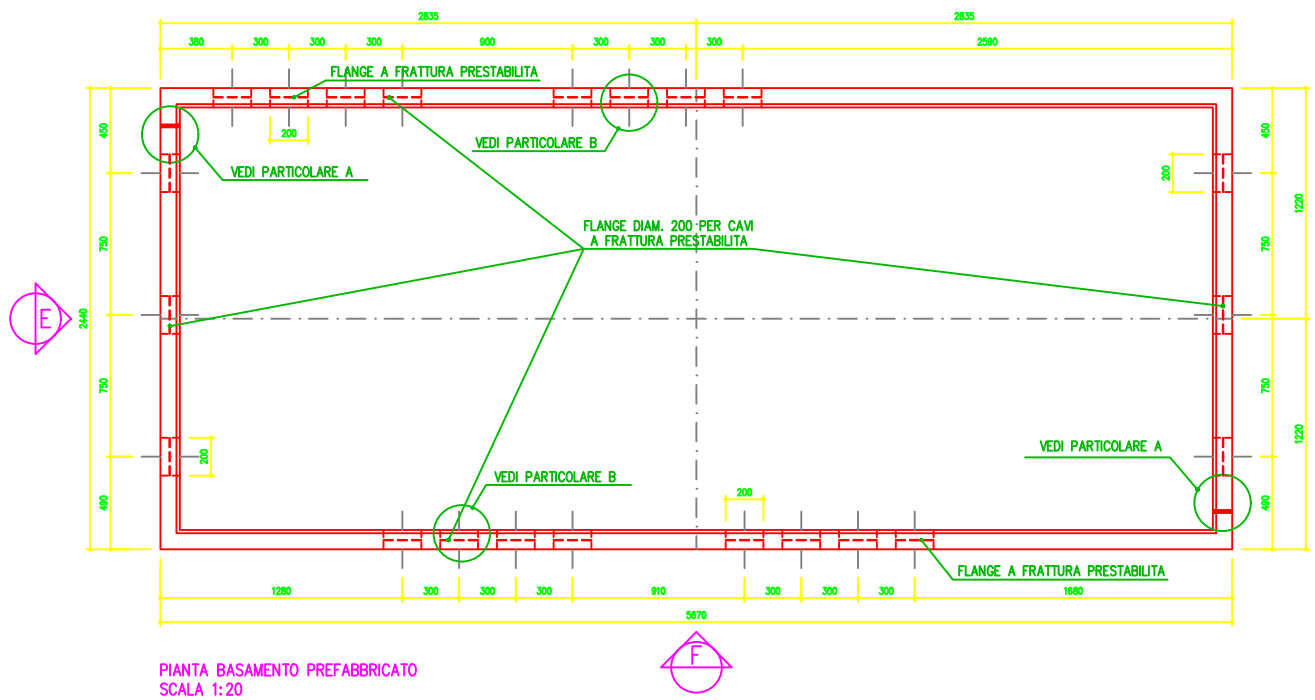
2835
2835
380 300 300 300 900 300 300 300 2590

FLANGE A FRATTURA PRESTABILITA

200

VEDI PARTICOLARE B

VEDI PARTICOLARE A

450
750
2440
750
480

450
1220
750
750
1220
480

200

FLANGE DIAM. 200 PER CAVI
A FRATTURA PRESTABILITA

E

200

VEDI PARTICOLARE A

VEDI PARTICOLARE B

200

FLANGE A FRATTURA PRESTABILITA

1280 300 300 300 910 300 300 300 1680
5670

F

PIANTA BASAMENTO PREFABBRICATO
SCALA 1:20